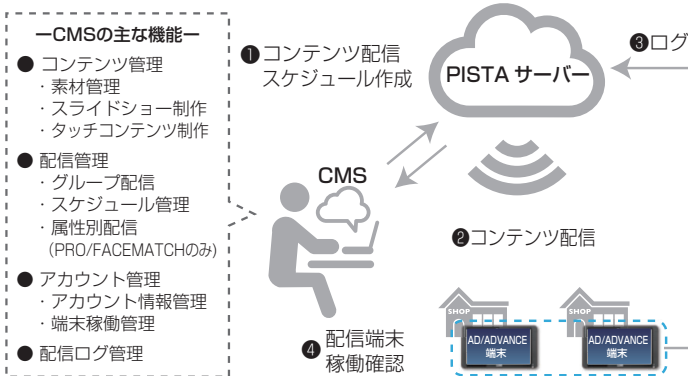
ーCMSの主な機能ー

● コンテンツ管理
・素材管理
・スライドショー制作
・タッチコンテンツ制作

● 配信管理
・グループ配信
・スケジュール管理
・属性別配信
(PRO/FACEMATCHのみ)

● アカウント管理
・アカウント情報管理
・端末稼働管理

● 配信ログ管理

❶コンテンツ配信
スケジュール作成

PISTA サーバー

❸ログ

CMS

❷コンテンツ配信

❹ 配信端末
稼働確認

SHOP

AD/ADVANCE
端末

SHOP

AD/ADVANCE
端末